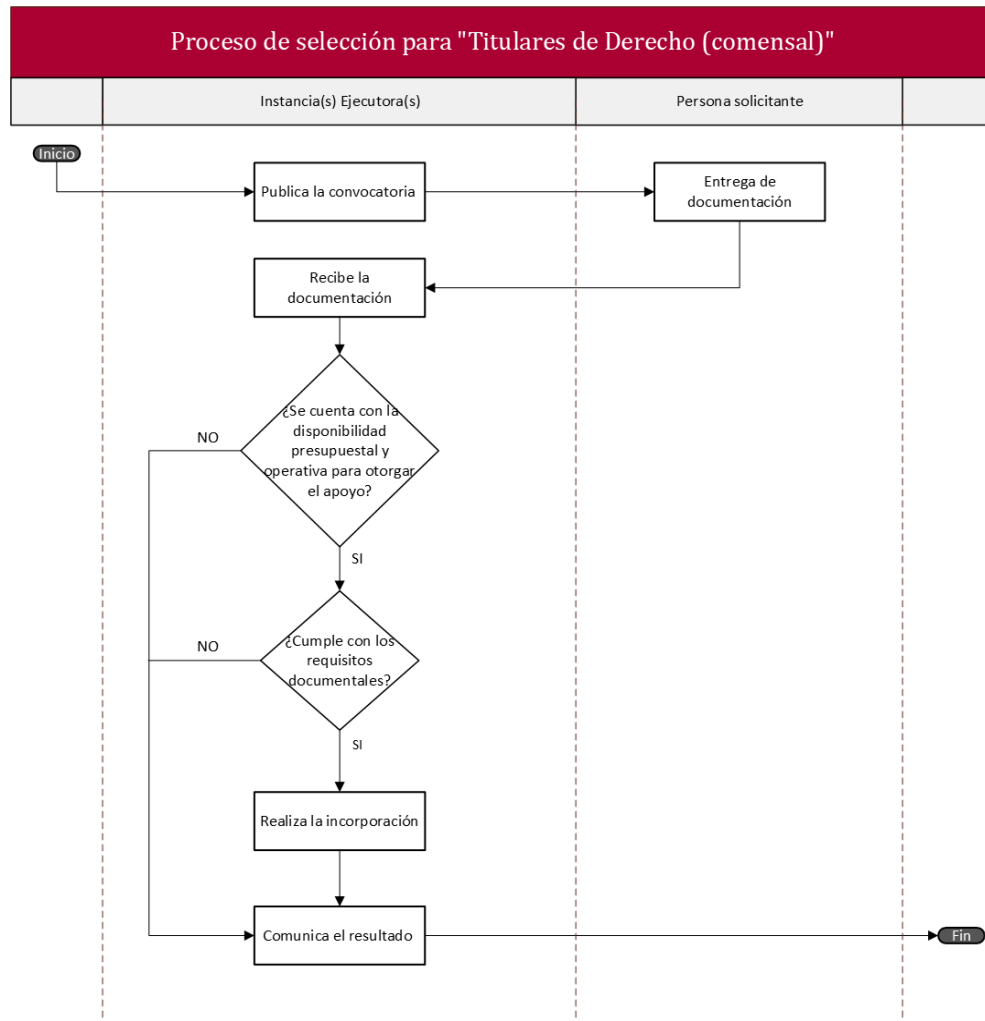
Proceso de selección para "Titulares de Derecho (comensal)"

Instancia(s) Ejecutora(s)

Persona solicitante

Inicio

Publica la convocatoria

Entrega de documentación

Recibe la documentación

¿Se cuenta con la disponibilidad presupuestal y operativa para otorgar el apoyo?

NO

SI

¿Cumple con los requisitos documentales?

NO

SI

Realiza la incorporación

Comunica el resultado

Fin